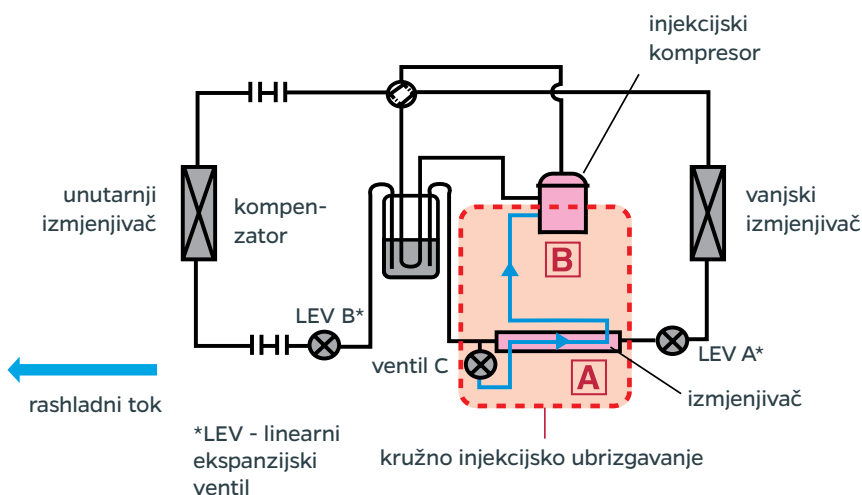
injekcijski kompresor

unutarnji izmjenjivač

kompenzator

vanjski izmjenjivač

B

LEV B*

ventil C

A

LEV A*

izmjenjivač

rashladni tok

*LEV - linearni ekspanzijski ventil

kružno injekcijsko ubrizgavanje